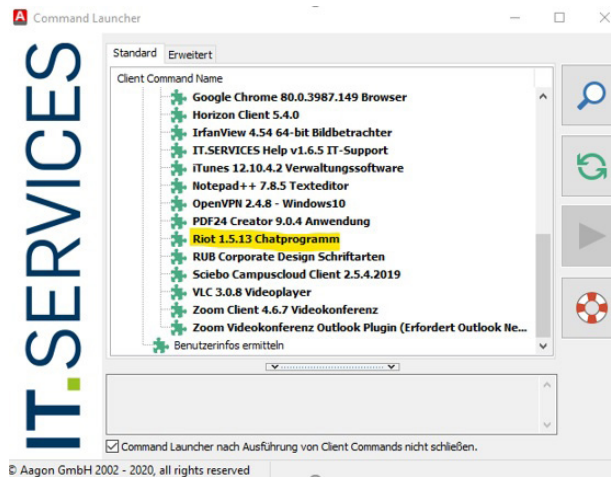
Command Launcher

IT.SERVICES

Standard Erweitert

Client Command Name

Google Chrome 80.0.3987.149 Browser
Horizon Client 5.4.0
IrfanView 4.54 64-bit Bildbetrachter
IT.SERVICES Help v1.6.5 IT-Support
iTunes 12.10.4.2 Verwaltungssoftware
Notepad++ 7.8.5 Texteditor
OpenVPN 2.4.8 - Windows10
PDF24 Creator 9.0.4 Anwendung
Riot 1.5.13 Chatprogramm
RUB Corporate Design Schriftarten
Sciebo Campuscloud Client 2.5.4.2019
VLC 3.0.8 Videoplayer
Zoom Client 4.6.7 Videokonferenz
Zoom Videokonferenz Outlook Plugin (Erfordert Outlook Ne...
Benutzerinfos ermitteln

Command Launcher nach Ausführung von Client Commands nicht schließen.

© Aagon GmbH 2002 - 2020, all rights reserved